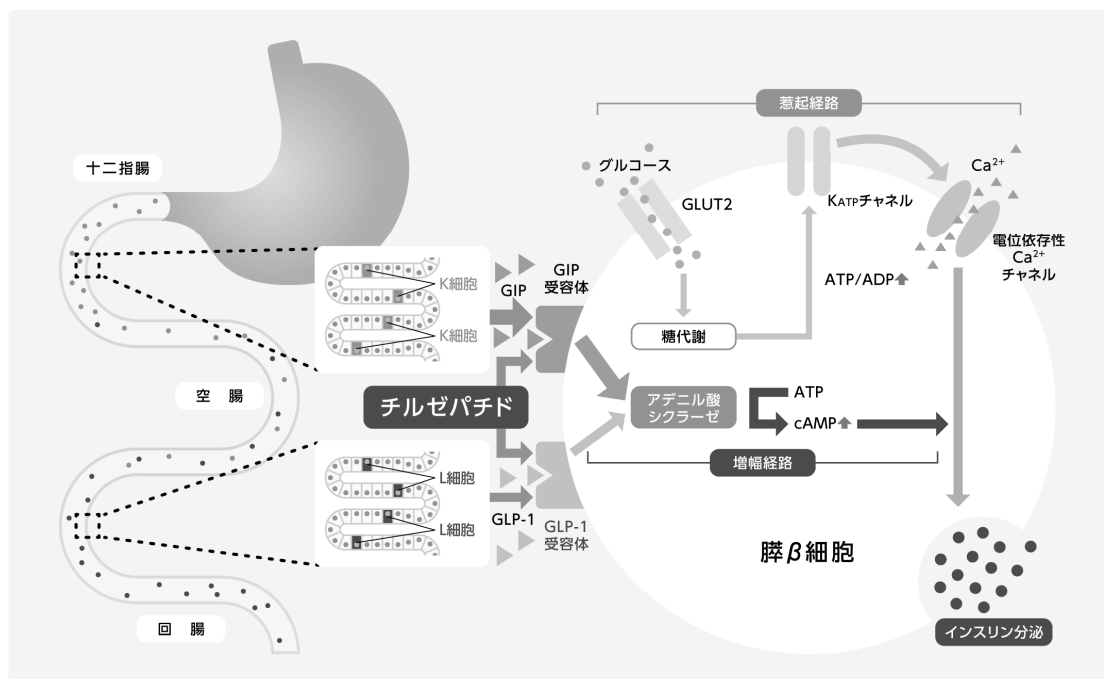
十二指腸

空　腸

回　腸

K細胞

K細胞

GIP

GIP
受容体

チルゼパチド

L細胞

L細胞

GLP-1

GLP-1
受容体

惹起経路

グルコース

GLUT2

$K_{ATP}$チャネル

$Ca^{2+}$

電位依存性
$Ca^{2+}$
チャネル

ATP/ADP

糖代謝

アデニル酸
シクラーゼ

ATP

cAMP

増幅経路

膵$\beta$細胞

インスリン分泌